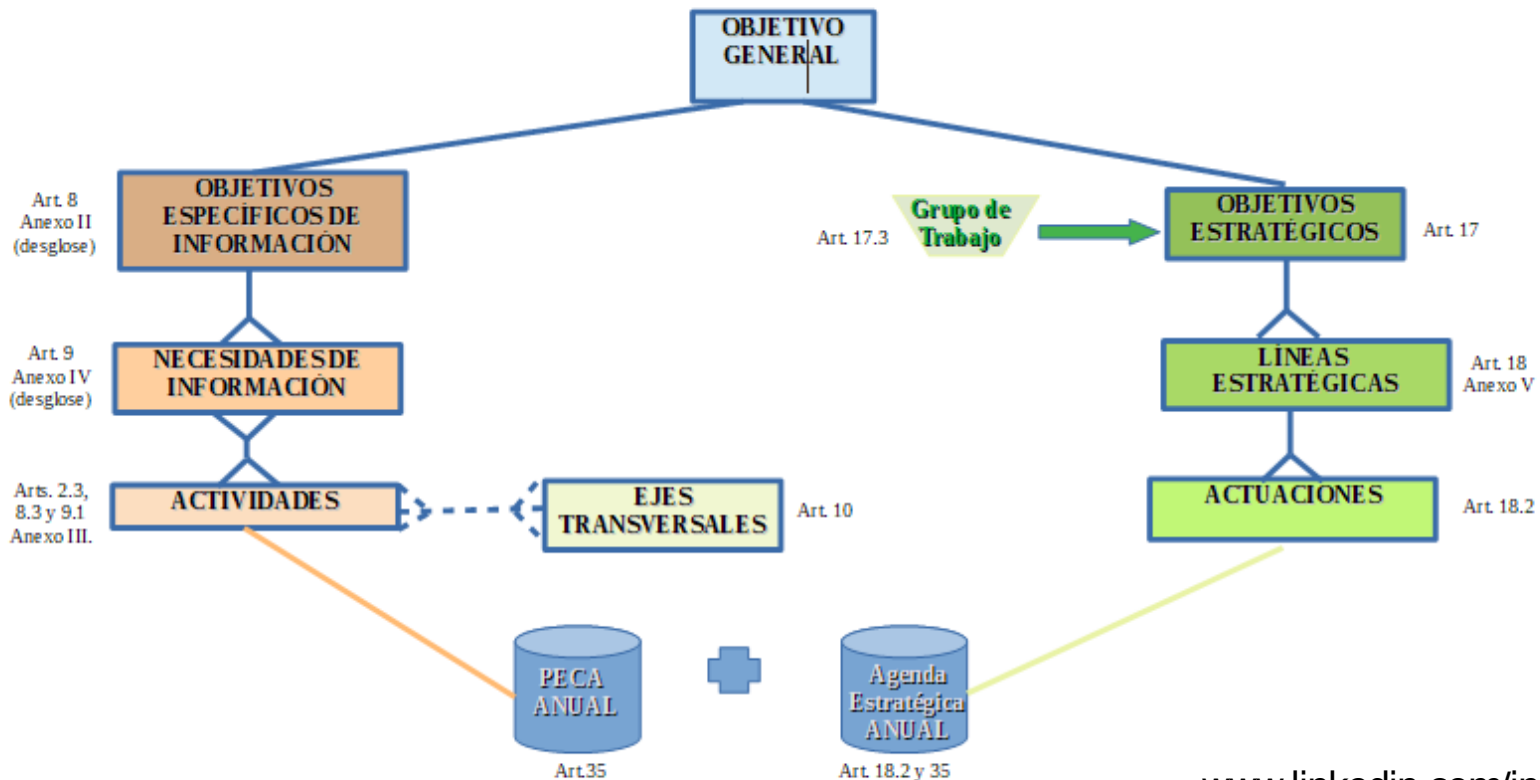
OBJETIVO GENERAL

Art. 8
Anexo II
(desglose)

OBJETIVOS ESPECÍFICOS DE INFORMACIÓN

Art. 17.3

Grupo de Trabajo

OBJETIVOS ESTRATÉGICOS

Art. 17

Art. 9
Anexo IV
(desglose)

NECESIDADES DE INFORMACIÓN

LÍNEAS ESTRATÉGICAS

Art. 18
Anexo V

Arts. 2.3, 8.3 y 9.1
Anexo III.

ACTIVIDADES

EJES TRANSVERSALES

Art. 10

ACTUACIONES

Art. 18.2

PECA ANUAL

Art.35

Agenda Estratégica ANUAL

Art. 18.2 y 35

www.linkedin.com/in